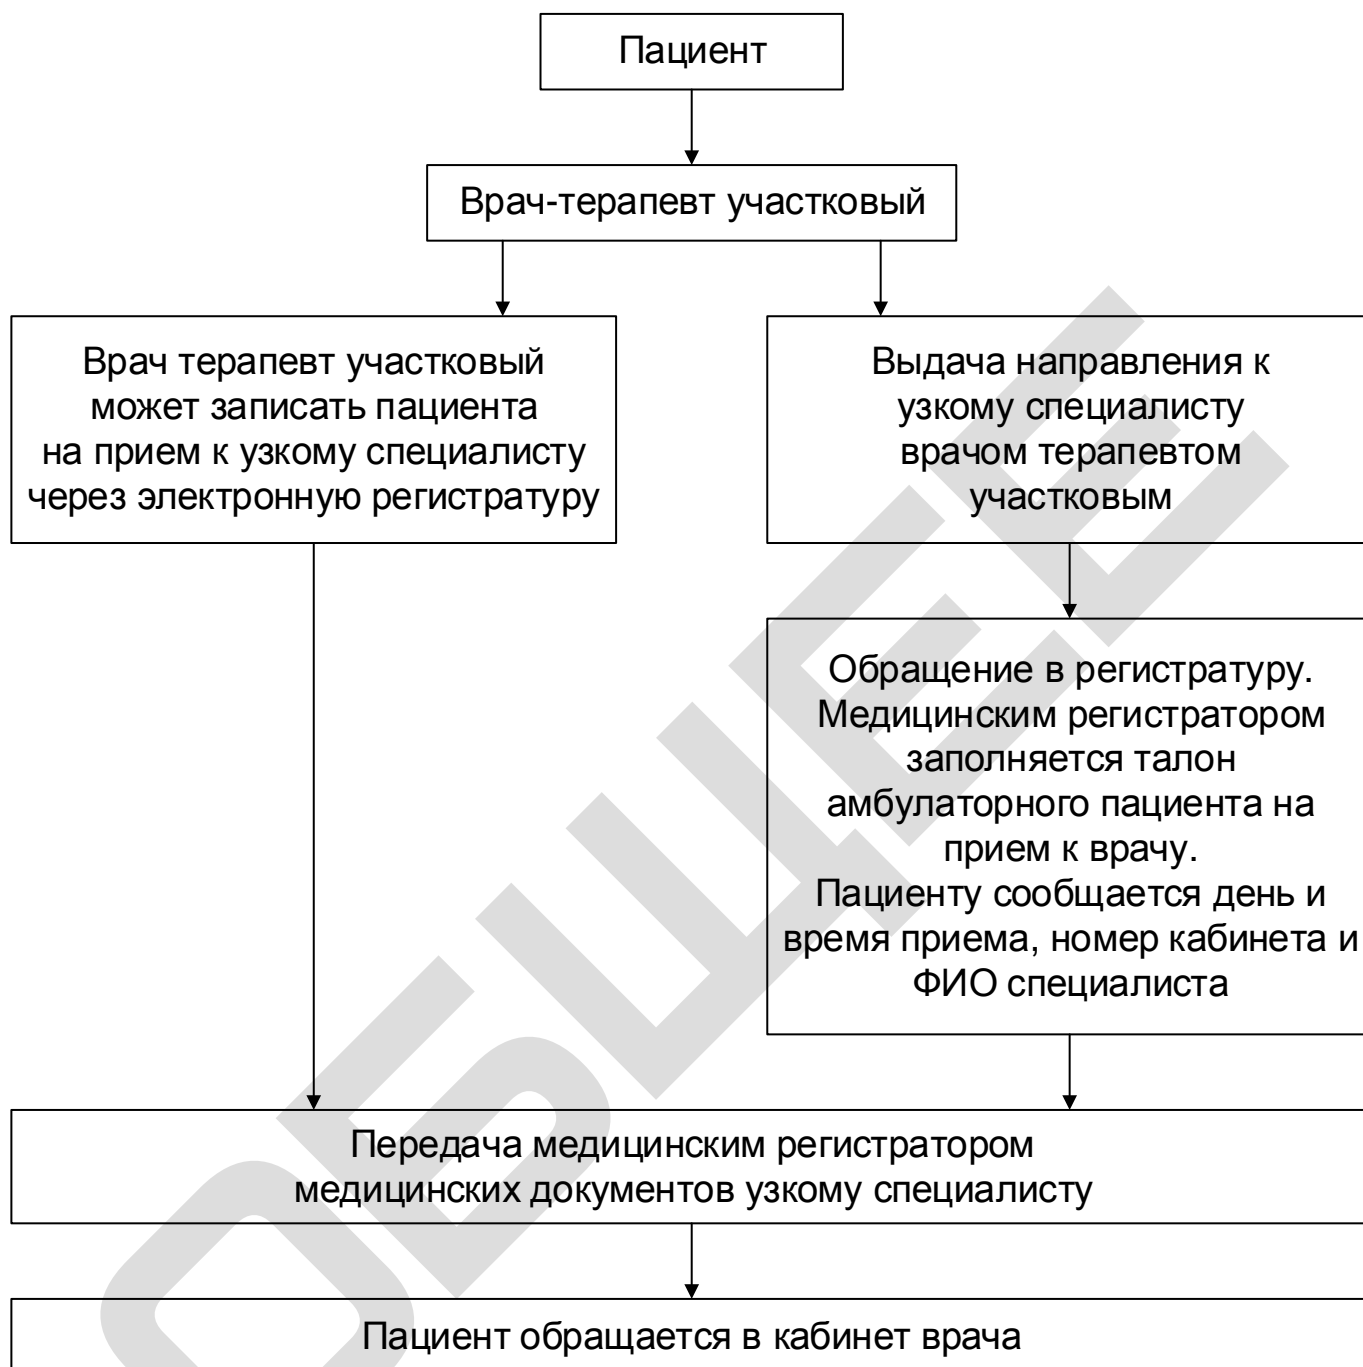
Пациент

Врач-терапевт участковый

Врач терапевт участковый может записать пациента на прием к узкому специалисту через электронную регистратуру

Выдача направления к узкому специалисту врачом терапевтом участковым

Обращение в регистратуру. Медицинским регистратором заполняется талон амбулаторного пациента на прием к врачу. Пациенту сообщается день и время приема, номер кабинета и ФИО специалиста

Передача медицинским регистратором медицинских документов узкому специалисту

Пациент обращается в кабинет врача

ОБРАЗЕЦ